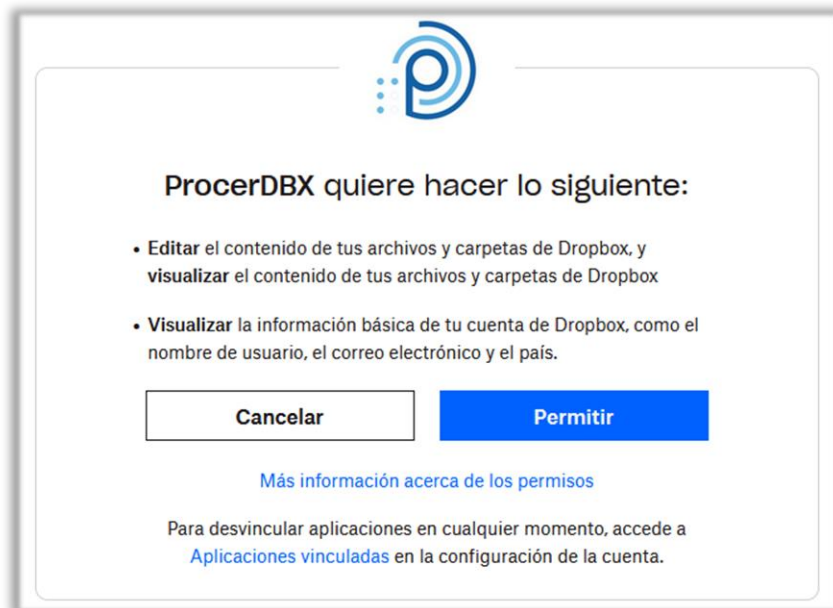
ProcerDBX quiere hacer lo siguiente:

• Editar el contenido de tus archivos y carpetas de Dropbox, y visualizar el contenido de tus archivos y carpetas de Dropbox

• Visualizar la información básica de tu cuenta de Dropbox, como el nombre de usuario, el correo electrónico y el país.

Cancelar

Permitir

Más información acerca de los permisos

Para desvincular aplicaciones en cualquier momento, accede a Aplicaciones vinculadas en la configuración de la cuenta.